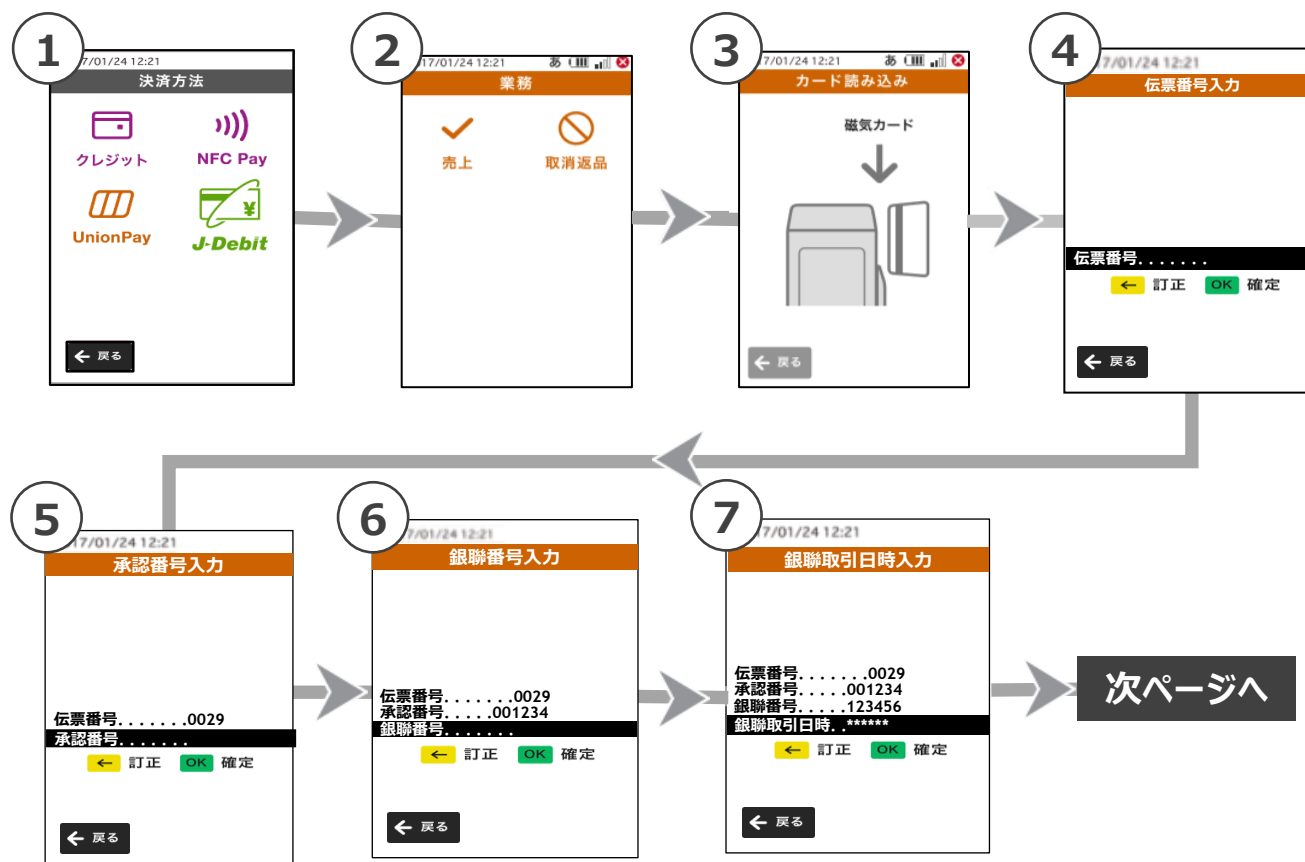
1
7/01/24 12:21
決済方法
クレジット
NFC Pay
UnionPay
J-Debit
← 戻る

2
7/01/24 12:21 あ
業務
売上
取消返品

3
7/01/24 12:21 あ
カード読み込み
磁気カード
← 戻る

4
7/01/24 12:21
伝票番号入力
伝票番号. . . . . . .
← 訂正 OK 確定
← 戻る

5
7/01/24 12:21
承認番号入力
伝票番号. . . . . . .0029
承認番号. . . . . . .
← 訂正 OK 確定
← 戻る

6
7/01/24 12:21
銀聯番号入力
伝票番号. . . . . . .0029
承認番号. . . . .001234
銀聯番号. . . . . . .
← 訂正 OK 確定
← 戻る

7
7/01/24 12:21
銀聯取引日時入力
伝票番号. . . . . . .0029
承認番号. . . . .001234
銀聯番号. . . . .123456
銀聯取引日時. .******
← 訂正 OK 確定
← 戻る

次ページへ